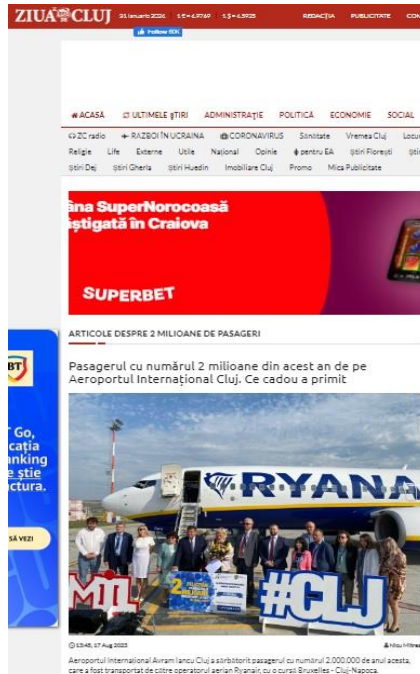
ZIUA CLUJ 31 Ianuarie 2026 1 € = 4.9769 1 $ = 4.5925 REDACȚIA PUBLICITATE CON

Follow 80K

ACASĂ ULTIMELE ȘTIRI ADMINISTRAȚIE POLITICĂ ECONOMIE SOCIAL

ZC radio RĂZBOI ÎN UCRAINA CORONAVIRUS Sănătate Vremea Cluj Locu

Religie Life Externe Utile Național Opinie pentru EA Știri Florești Știr

Știri Dej Știri Gherla Știri Huedin Imobiliare Cluj Promo Mica Publicitate

ana SuperNorocoasă
știgată în Craiova

SUPERBET

ARTICOLE DESPRE 2 MILIOANE DE PASAGERI

Pasagerul cu numărul 2 milioane din acest an de pe Aeroportul Internațional Cluj. Ce cadou a primit

BT

T Go,
cația
anking
e știe
ctura.

SĂ VEZI

RYANAIR

2

MIL

#CLUJ

13:45, 17 Aug 2023

Nicu Mitrea

Aeroportul Internațional Avram Iancu Cluj a sărbătorit pasagerul cu numărul 2.000.000 de anul acesta, care a fost transportat de către operatorul aerian Ryanair, cu o cursă Bruxelles - Cluj-Napoca.